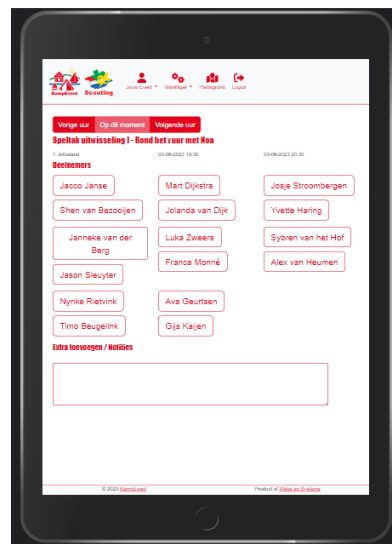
Kampbeheer Scouting

Jouw Event Hulpmiddel Plattegrond Logout

Vorige uur Op dit moment Volgende uur

Speltak uitwisseling I - Rond het vuur met Noa

1. Infostand 03-06-2023 19:30 03-06-2023 20:30

Deelnemers

Jacco Janse

Mart Dijkstra

Josje Stroombergen

Shen van Bezooijen

Jolanda van Dijk

Yvette Haring

Janneke van der Berg

Luka Zweers

Sybren van het Hof

Franca Monné

Alex van Heumen

Jason Sleuyter

Nynke Rietvink

Ava Geurtsen

Timo Beugelink

Gijs Kaijen

Extra toevoegen / Notities

© 2023 Kampbeheer

Product of Websites and Systems